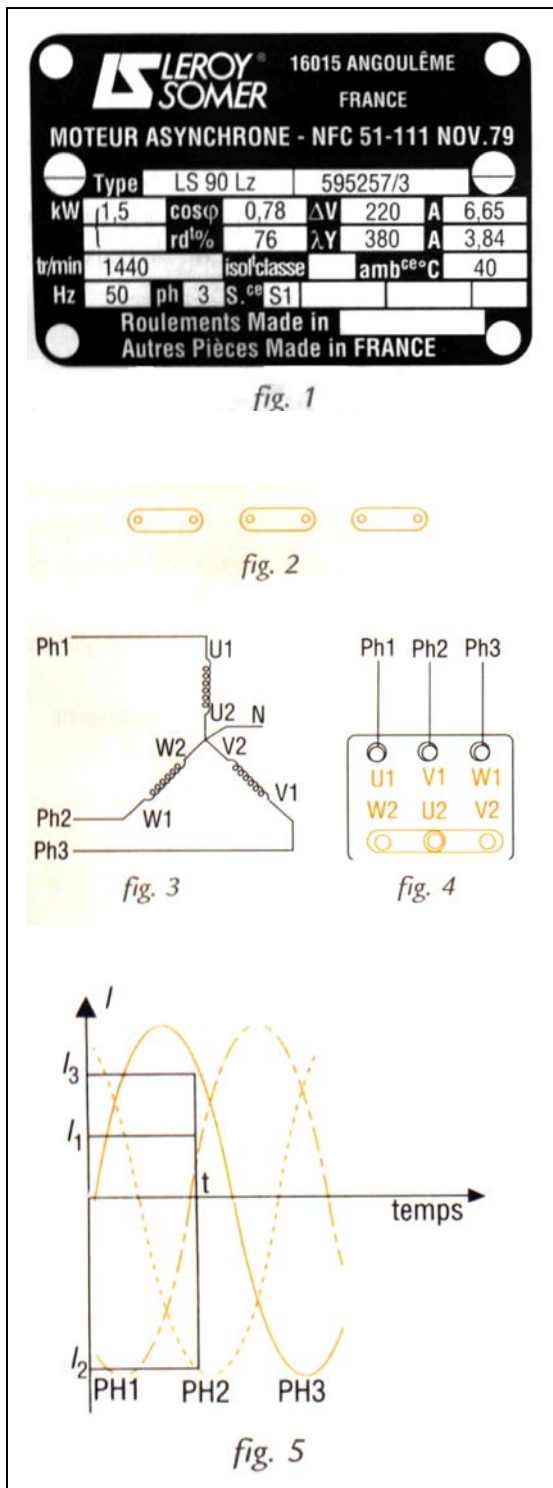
LEROY® SOMER 16015 ANGOULÊME FRANCE

MOTEUR ASYNCHRONE - NFC 51-111 NOV.79

| Type | LS 90 Lz | | 595257/3 | | |
|---|---|---|---|---|---|
| kW | 1,5 | cosφ | 0,78 | ΔV | 220 | A | 6,65 |
| | | rdt% | 76 | λY | 380 | A | 3,84 |
| tr/min | 1440 | isolt classe | | ambce°C | 40 |
| Hz | 50 | ph 3 | S.ce S1 | | |

Roulements Made in
Autres Pièces Made in FRANCE

fig. 1

fig. 2

Ph1 U1 U2 N W2 V2 V1 Ph2 W1 Ph3

fig. 3

Ph1 Ph2 Ph3
U1 V1 W1
W2 U2 V2

fig. 4

$I$
$I_3$
$I_1$
t
temps
$I_2$
PH1 PH2 PH3

fig. 5